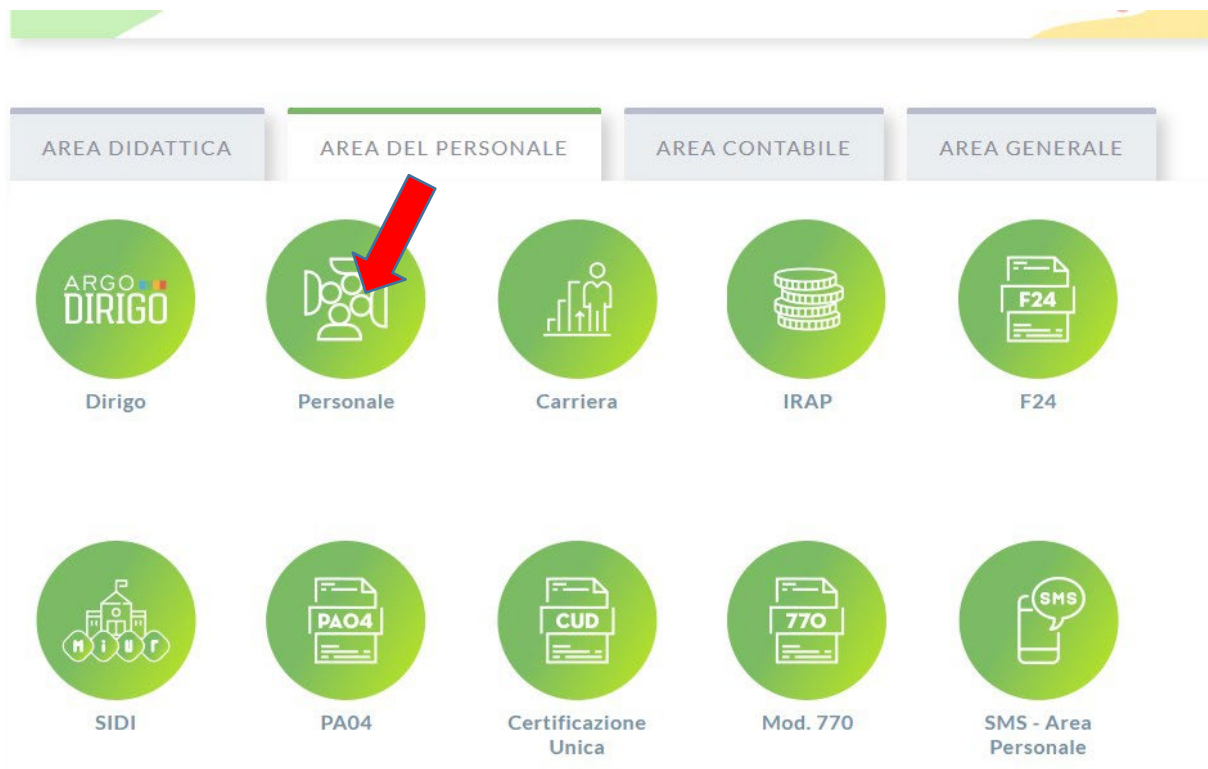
AREA DIDATTICA

AREA DEL PERSONALE

AREA CONTABILE

AREA GENERALE

ARGO DIRIGO

Dirigo

Personale

Carriera

IRAP

F24

F24

MIUR

SIDI

PAO4

PA04

CUD

Certificazione Unica

770

Mod. 770

SMS

SMS - Area Personale